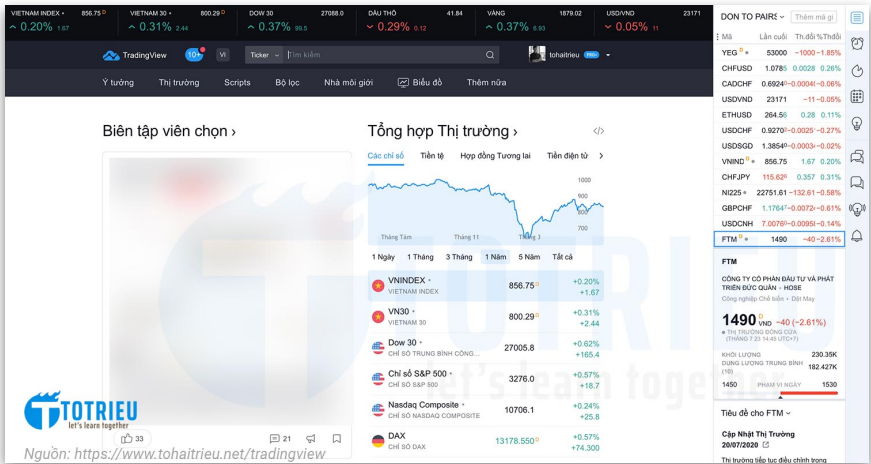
VIETNAM INDEX • 856.75 0.20% 1.67 | VIETNAM 30 • 800.29 0.31% 2.44 | DOW 30 27088.0 0.37% 99.5 | DẦU THÔ 41.84 0.29% 0.12 | VÀNG 1879.02 0.37% 6.93 | USD/VND 23171 0.05% 11

TradingView 10+ VI Ticker Tìm kiếm tohaitrieu PRO

Ý tưởng Thị trường Scripts Bộ lọc Nhà môi giới Biểu đồ Thêm nữa

Biên tập viên chọn ›

33 21

Tổng hợp Thị trường ›

Các chỉ số Tiền tệ Hợp đồng Tương lai Tiền điện tử

900 800 700 Tháng Tám Tháng 11 Tháng 3

1 Ngày 1 Tháng 3 Tháng 1 Năm 5 Năm Tất cả

| | | |
|---|---|---|
| VNINDEX • VIETNAM INDEX | 856.75 | +0.20% +1.67 |
| VN30 • VIETNAM 30 | 800.29 | +0.31% +2.44 |
| Dow 30 CHỈ SỐ TRUNG BÌNH CÔNG... | 27005.8 | +0.62% +165.4 |
| Chỉ số S&P 500 • CHỈ SỐ S&P 500 | 3276.0 | +0.57% +18.7 |
| Nasdaq Composite CHỈ SỐ NASDAQ COMPOSITE | 10706.1 | +0.24% +25.8 |
| DAX CHỈ SỐ DAX | 13178.550 | +0.57% +74.300 |

DON TO PAIRS Thêm mã gi

| Mã | Lần cuối | Th.đổi | % Th.đổi |
|---|---|---|---|
| YEG | 53000 | −1000 | −1.85% |
| CHFUSD | 1.0785 | 0.0028 | 0.26% |
| CADCHF | 0.6924 | −0.0004 | −0.06% |
| USDVND | 23171 | −11 | −0.05% |
| ETHUSD | 264.56 | 0.28 | 0.11% |
| USDCHF | 0.9270 | −0.0025 | −0.27% |
| USDSGD | 1.3854 | −0.0003 | −0.02% |
| VNIND | 856.75 | 1.67 | 0.20% |
| CHFJPY | 115.62 | 0.357 | 0.31% |
| NI225 | 22751.61 | −132.61 | −0.58% |
| GBPCHF | 1.1764 | −0.0072 | −0.61% |
| USDCNH | 7.0076 | −0.0095 | −0.14% |
| FTM | 1490 | −40 | −2.61% |

FTM
CÔNG TY CỔ PHẦN ĐẦU TƯ VÀ PHÁT TRIỂN ĐỨC QUÂN • HOSE
Công nghiệp Chế biến • Dệt May
1490 VND −40 (−2.61%)
THỊ TRƯỜNG ĐÓNG CỬA
KHỐI LƯỢNG 230.35K
DUNG LƯỢNG TRUNG BÌNH (10) 182.427K
1450 PHẠM VI NGÀY 1530

Tiêu đề cho FTM
Cập Nhật Thị Trường 20/07/2020
Thị trường tiếp tục điều chỉnh trong

TOTRIEU let's learn together

Nguồn: https://www.tohaitrieu.net/tradingview